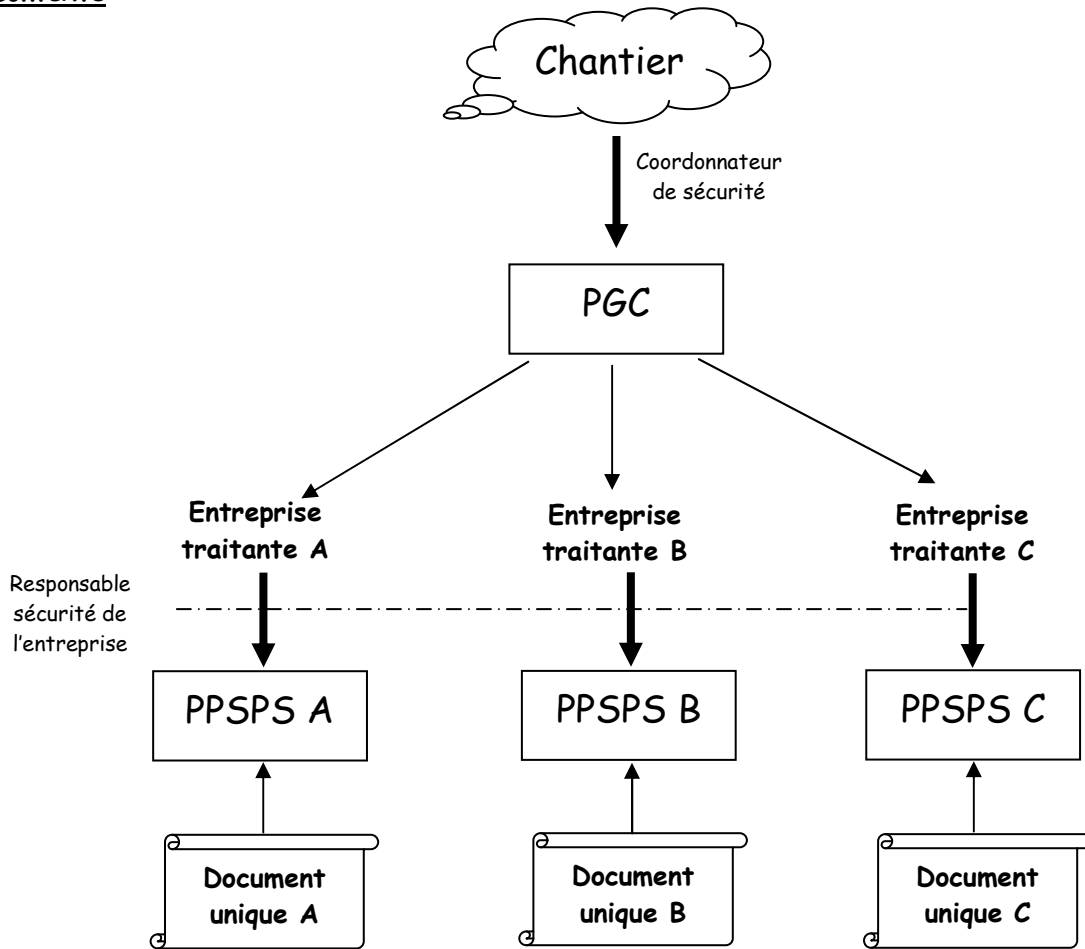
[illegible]

Chantier

Coordonnateur de sécurité

PGC

Entreprise traitante A

Entreprise traitante B

Entreprise traitante C

Responsable sécurité de l'entreprise

PPSPS A

PPSPS B

PPSPS C

Document unique A

Document unique B

Document unique C